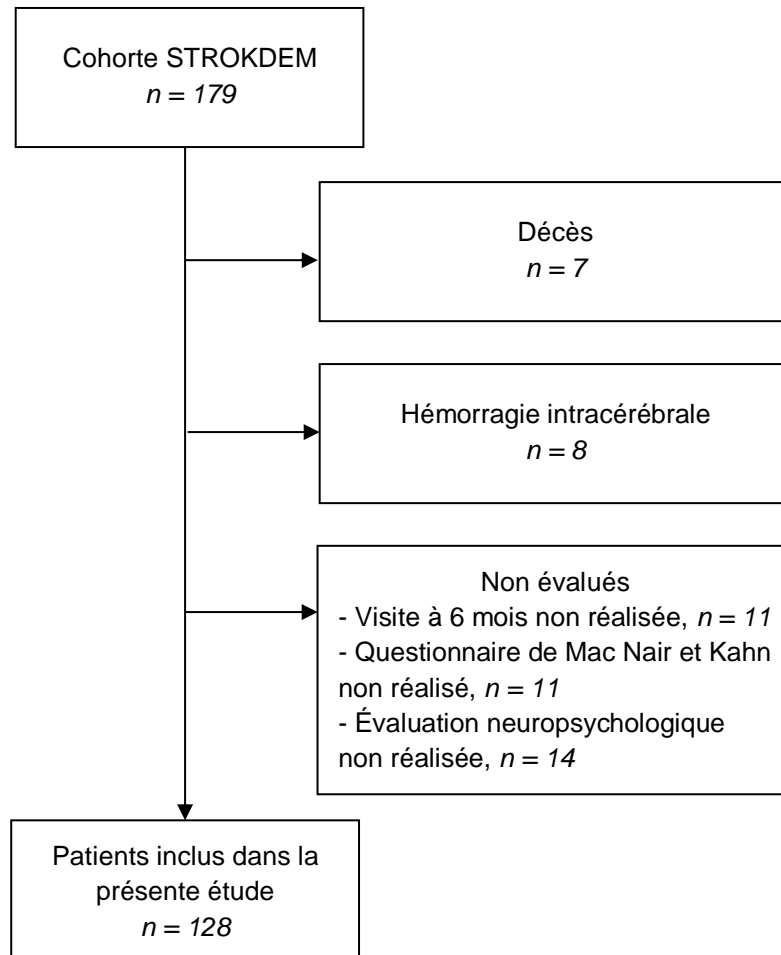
Cohorte STROKDEM
$n = 179$

Décès
$n = 7$

Hémorragie intracérébrale
$n = 8$

Non évalués
- Visite à 6 mois non réalisée, $n = 11$
- Questionnaire de Mac Nair et Kahn non réalisé, $n = 11$
- Évaluation neuropsychologique non réalisée, $n = 14$

Patients inclus dans la présente étude
$n = 128$